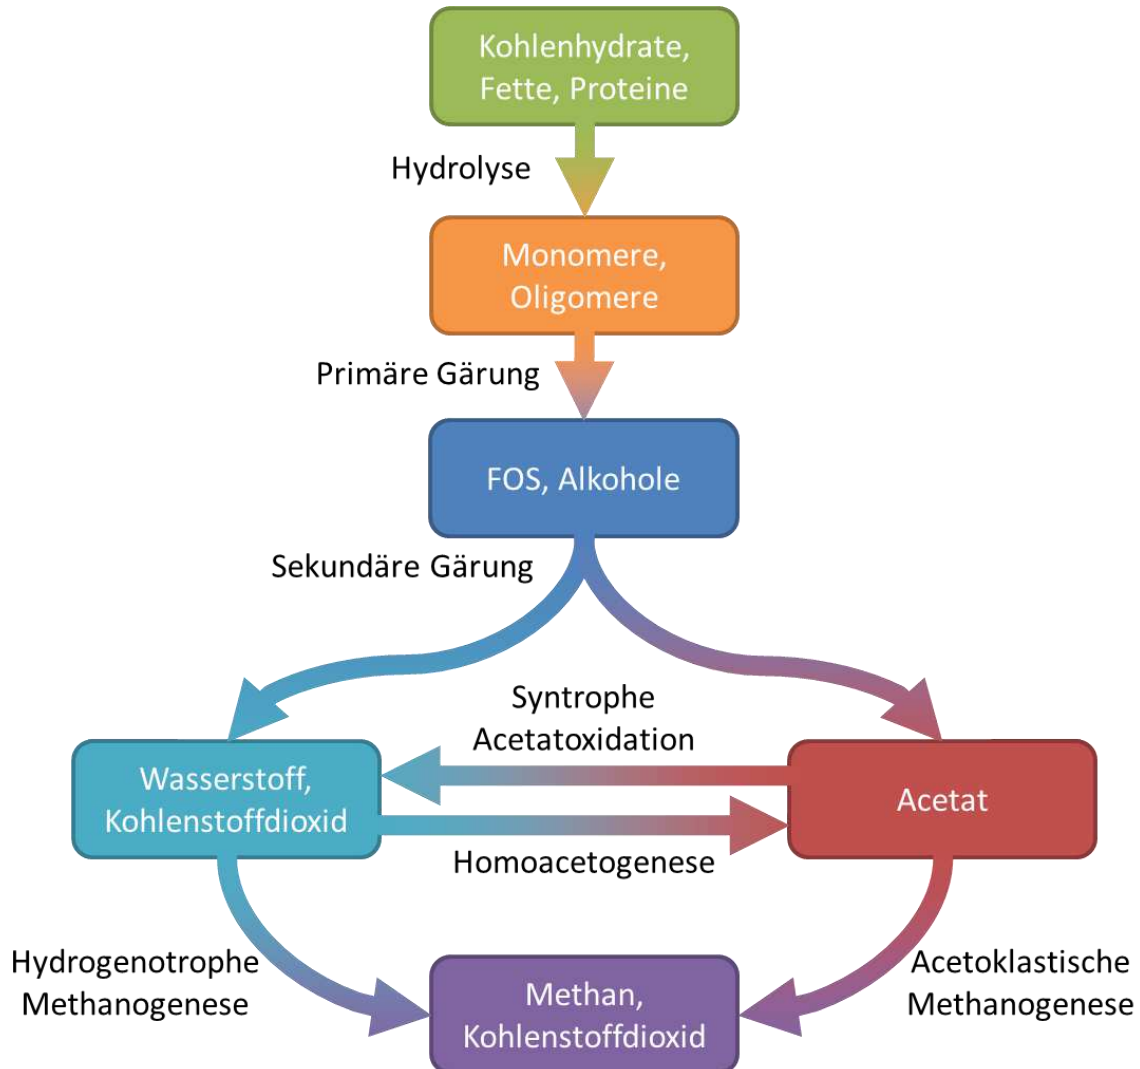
Kohlenhydrate, Fette, Proteine

Hydrolyse

Monomere, Oligomere

Primäre Gärung

FOS, Alkohole

Sekundäre Gärung

Syntrophe Acetatoxidation

Wasserstoff, Kohlenstoffdioxid

Acetat

Homoacetogenese

Hydrogenotrophe Methanogenese

Methan, Kohlenstoffdioxid

Acetoklastische Methanogenese